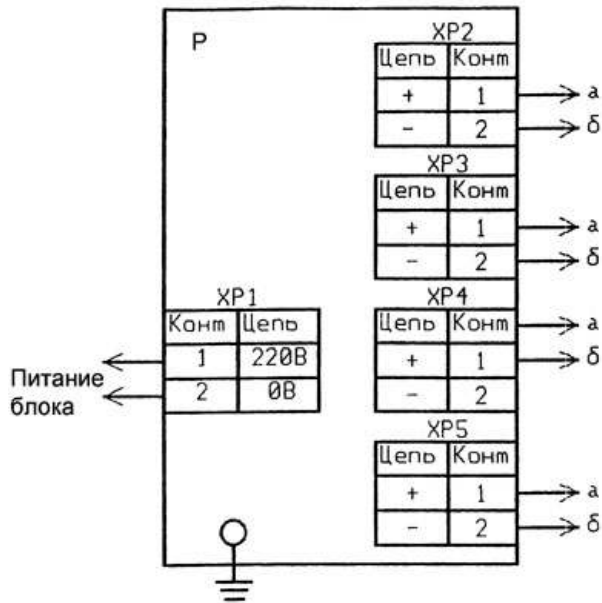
P

XP2

| Цепь | Конт |
|---|---|
| + | 1 |
| - | 2 |

а
б

XP3

| Цепь | Конт |
|---|---|
| + | 1 |
| - | 2 |

а
б

XP1

| Конт | Цепь |
|---|---|
| 1 | 220В |
| 2 | 0В |

Питание блока

XP4

| Цепь | Конт |
|---|---|
| + | 1 |
| - | 2 |

а
б

XP5

| Цепь | Конт |
|---|---|
| + | 1 |
| - | 2 |

а
б